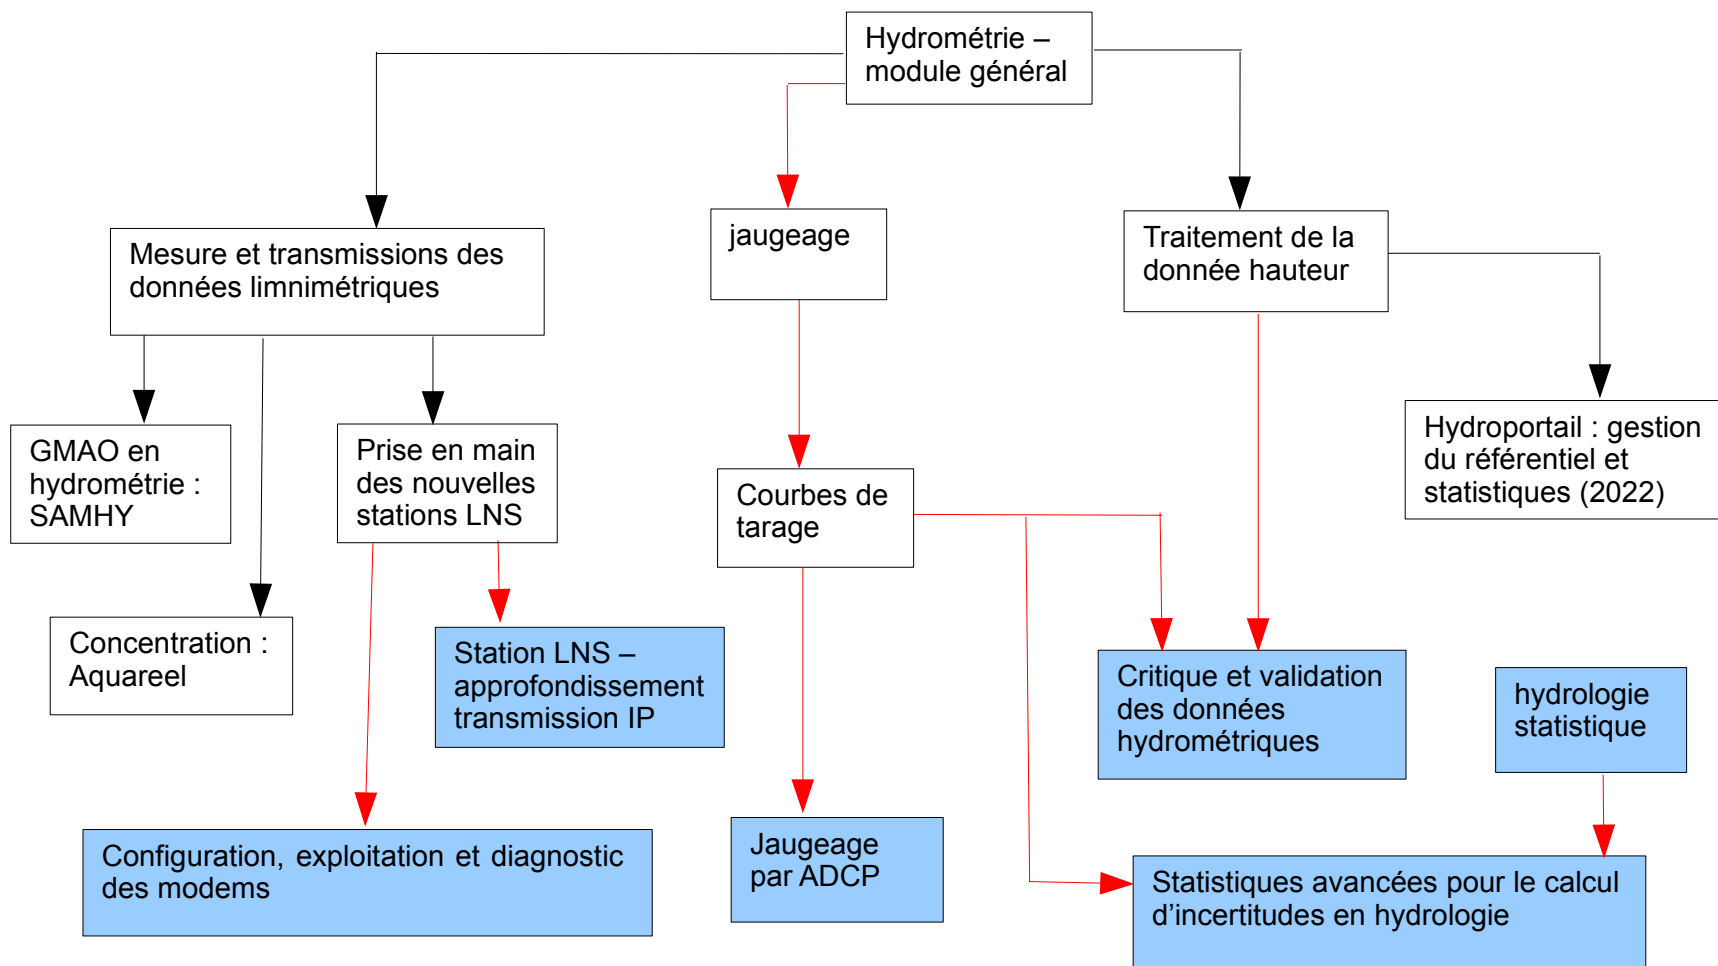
Hydrométrie – module général

Mesure et transmissions des données limnimétriques

jaugeage

Traitement de la donnée hauteur

GMAO en hydrométrie : SAMHY

Prise en main des nouvelles stations LNS

Courbes de tarage

Hydroportail : gestion du référentiel et statistiques (2022)

Concentration : Aquareel

Station LNS – approfondissement transmission IP

Critique et validation des données hydrométriques

hydrologie statistique

Configuration, exploitation et diagnostic des modems

Jaugeage par ADCP

Statistiques avancées pour le calcul d’incertitudes en hydrologie